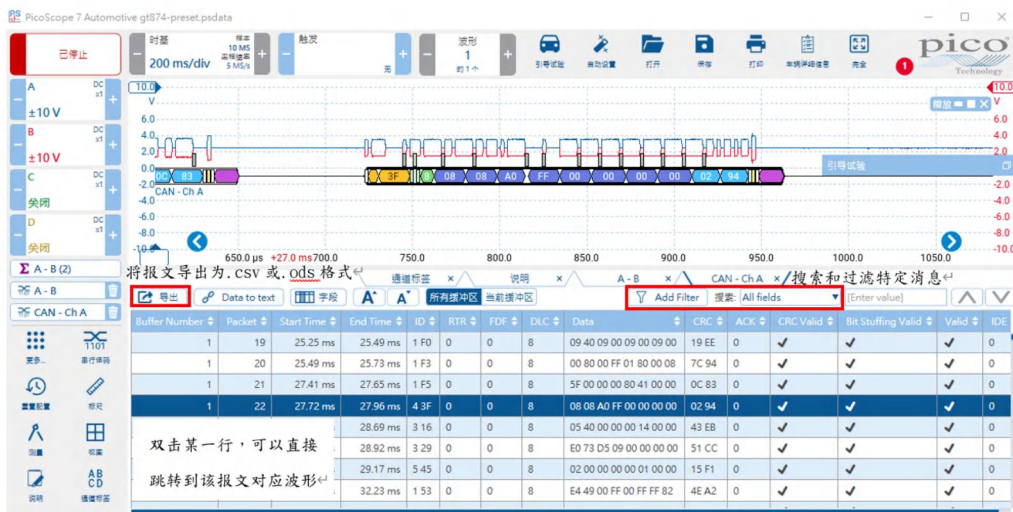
PicoScope 7 Automotive gt874-preset.psdata

已停止

时基
200 ms/div
样本
10 MS
采样速率
5 MS/s

触发
无

波形
1
的 1 个

引导试验 自动设置 打开 保存 打印 车辆详细信息 完全

pico Technology

1

A DC x1 ±10 V
B DC x1 ±10 V
C DC x1 关闭
D DC x1 关闭

Σ A - B (2)
A - B
CAN - Ch A

更多... 串行译码
重复配置 标尺
测量 视窗
说明 通道标签

10.0 V 8.0 6.0 4.0 2.0 0.0 -2.0 -4.0 -6.0 -8.0 -10.0
10.0 V 8.0 6.0 4.0 2.0 0.0 -2.0 -4.0 -6.0 -8.0 -10.0

缩放

0C 83 3F 0 08 08 A0 FF 00 00 00 00 02 94
CAN - Ch A

引导试验

650.0 µs +27.0 ms 700.0 750.0 800.0 850.0 900.0 950.0 1000.0 1050.0

将报文导出为.csv或.ods格式

通道标签 × 说明 × A - B × CAN - Ch A × 搜索和过滤特定消息

导出 Data to text 字段 所有缓冲区 当前缓冲区 Add Filter 搜索: All fields Enter value

| Buffer Number | Packet | Start Time | End Time | ID | RTR | FDF | DLC | Data | CRC | ACK | CRC Valid | Bit Stuffing Valid | Valid | IDE |
|---|---|---|---|---|---|---|---|---|---|---|---|---|---|---|
| 1 | 19 | 25.25 ms | 25.49 ms | 1 F0 | 0 | 0 | 8 | 09 40 09 00 09 00 09 00 | 19 EE | 0 | ✓ | ✓ | ✓ | 0 |
| 1 | 20 | 25.49 ms | 25.73 ms | 1 F3 | 0 | 0 | 8 | 00 80 00 FF 01 80 00 08 | 7C 94 | 0 | ✓ | ✓ | ✓ | 0 |
| 1 | 21 | 27.41 ms | 27.65 ms | 1 F5 | 0 | 0 | 8 | 5F 00 00 00 80 41 00 00 | 0C 83 | 0 | ✓ | ✓ | ✓ | 0 |
| 1 | 22 | 27.72 ms | 27.96 ms | 4 3F | 0 | 0 | 8 | 08 08 A0 FF 00 00 00 00 | 02 94 | 0 | ✓ | ✓ | ✓ | 0 |
| | | | 28.69 ms | 3 16 | 0 | 0 | 8 | 05 40 00 00 00 14 00 00 | 43 EB | 0 | ✓ | ✓ | ✓ | 0 |
| | | | 28.92 ms | 3 29 | 0 | 0 | 8 | E0 73 D5 09 00 00 00 00 | 51 CC | 0 | ✓ | ✓ | ✓ | 0 |
| | | | 29.17 ms | 5 45 | 0 | 0 | 8 | 02 00 00 00 00 01 00 00 | 15 F1 | 0 | ✓ | ✓ | ✓ | 0 |
| | | | 32.23 ms | 1 53 | 0 | 0 | 8 | E4 49 00 FF 00 FF FF 82 | 4E A2 | 0 | ✓ | ✓ | ✓ | 0 |

双击某一行，可以直接跳转到该报文对应波形